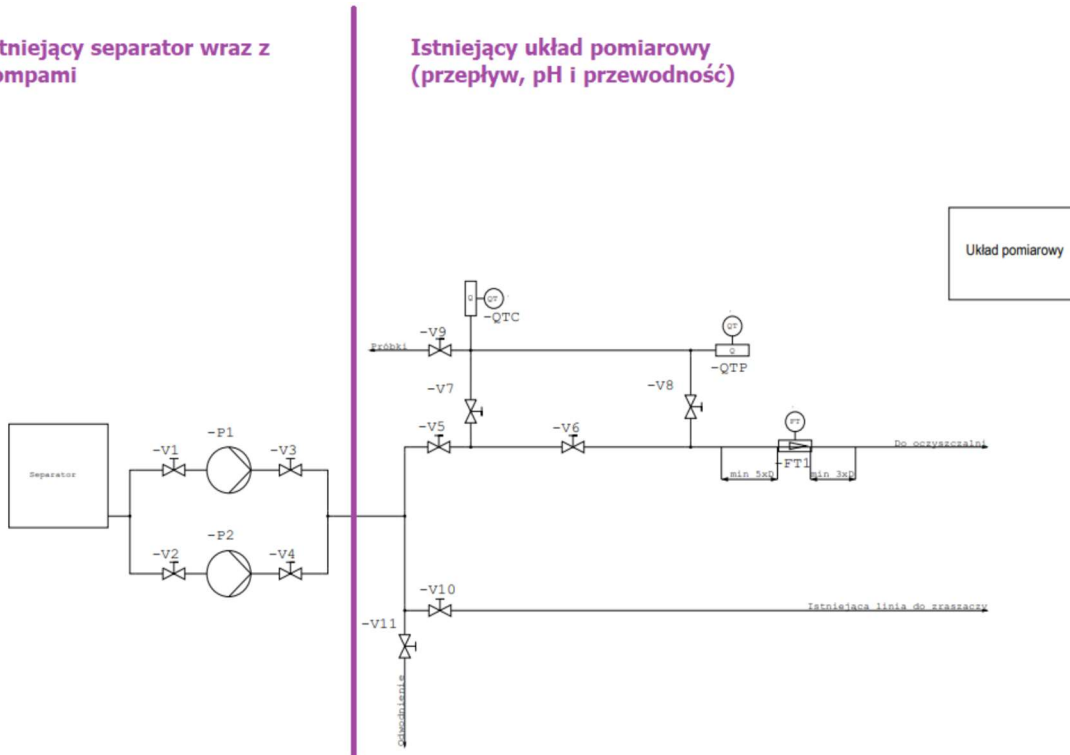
stniejący separator wraz z ompami

Istniejący układ pomiarowy (przepływ, pH i przewodność)

Układ pomiarowy

Q
QT
-QTC
-V9
Próbki
QT
Q
-QTP
-V7
-V8
FT
-V5
-V6
Do oczyszczalni
-FT1
min 5xD
min 3xD
Separator
-V1
-P1
-V3
-P2
-V2
-V4
-V10
Istniejąca linia do zraszaczy
-V11
Odwodnienie